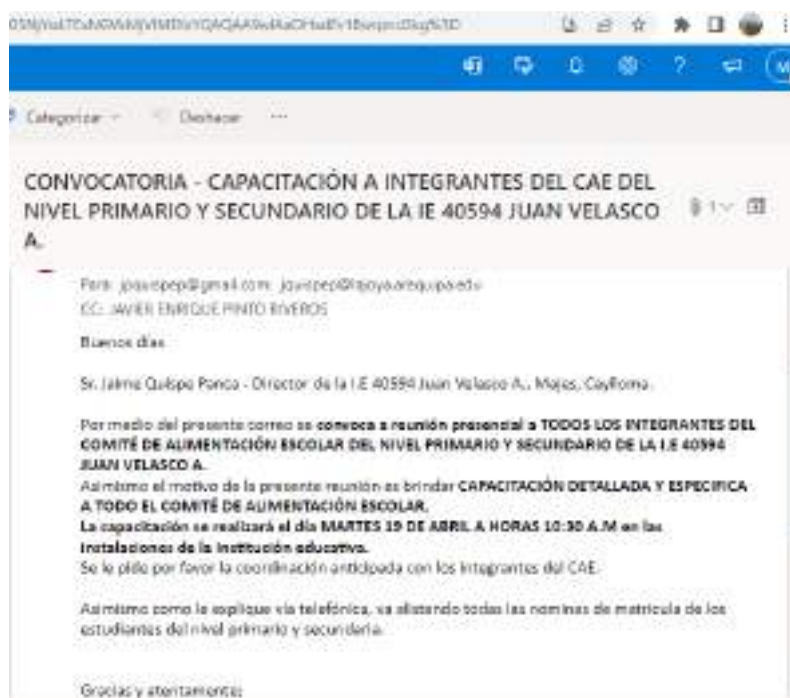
Categorizar Deshacer ···

CONVOCATORIA - CAPACITACIÓN A INTEGRANTES DEL CAE DEL NIVEL PRIMARIO Y SECUNDARIO DE LA IE 40594 JUAN VELASCO A.

Para: jquispep@gmail.com; jquispep@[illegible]
CC: JAVIER ENRIQUE PINTO RIVEROS

Buenos días

Sr. Jaime Quispe Ponce - Director de la I.E 40594 Juan Velasco A., Majes, Caylloma.

Por medio del presente correo se **convoca a reunión presencial a TODOS LOS INTEGRANTES DEL COMITÉ DE ALIMENTACIÓN ESCOLAR DEL NIVEL PRIMARIO Y SECUNDARIO DE LA I.E 40594 JUAN VELASCO A.**
Asimismo el motivo de la presente reunión es brindar **CAPACITACIÓN DETALLADA Y ESPECIFICA A TODO EL COMITÉ DE ALIMENTACIÓN ESCOLAR.**
**La capacitación se realizará el día MARTES 19 DE ABRIL A HORAS 10:30 A.M en las instalaciones de la institución educativa.**
Se le pide por favor la coordinación anticipada con los integrantes del CAE.

Asimismo como le explique vía telefónica, va alistando todas las nominas de matricula de los estudiantes del nivel primario y secundaria.

Gracias y atentamente;